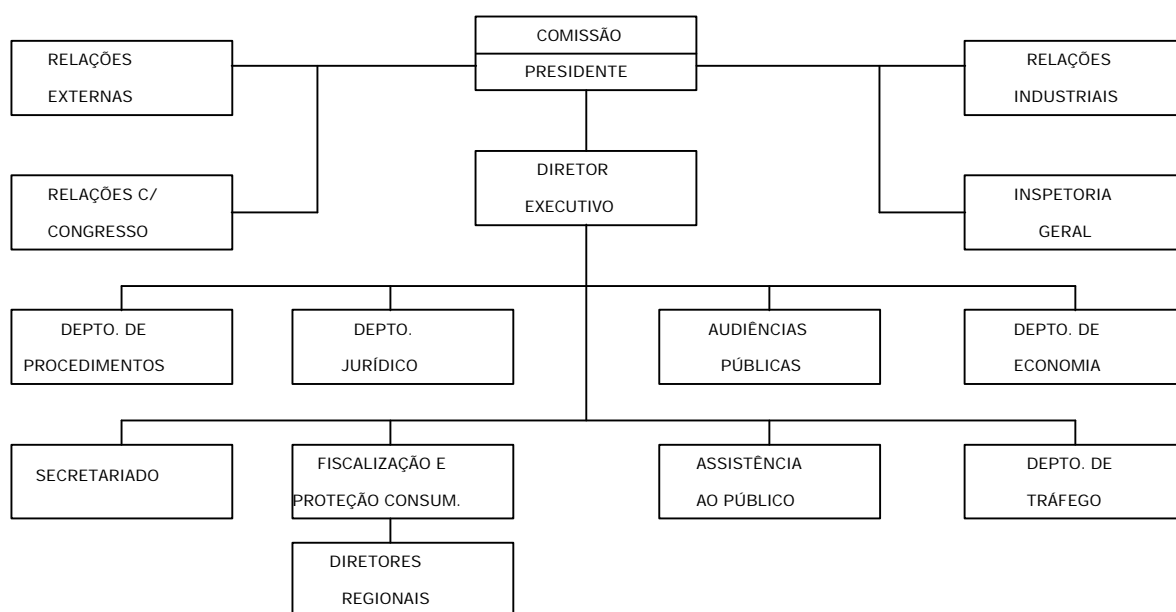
COMISSÃO
PRESIDENTE

RELAÇÕES EXTERNAS

RELAÇÕES INDUSTRIAIS

DIRETOR EXECUTIVO

RELAÇÕES C/ CONGRESSO

INSPETORIA GERAL

DEPTO. DE PROCEDIMENTOS

DEPTO. JURÍDICO

AUDIÊNCIAS PÚBLICAS

DEPTO. DE ECONOMIA

SECRETARIADO

FISCALIZAÇÃO E PROTEÇÃO CONSUM.

ASSISTÊNCIA AO PÚBLICO

DEPTO. DE TRÁFEGO

DIRETORES REGIONAIS